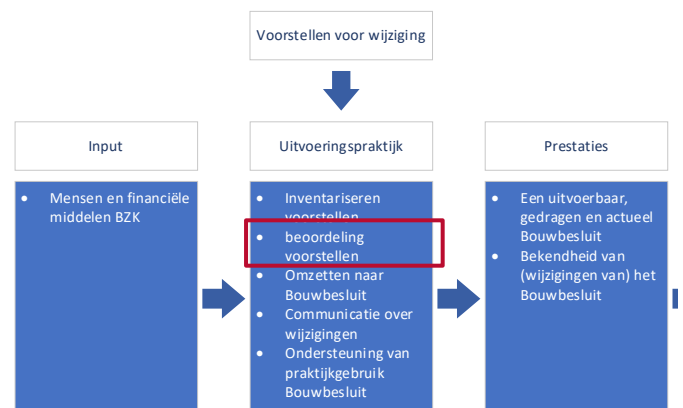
Voorstellen voor wijziging

Input

- Mensen en financiële middelen BZK

Uitvoeringspraktijk

- Inventariseren voorstellen
- beoordeling voorstellen
- Omzetten naar Bouwbesluit
- Communicatie over wijzigingen
- Ondersteuning van praktijkgebruik Bouwbesluit

Prestaties

- Een uitvoerbaar, gedragen en actueel Bouwbesluit
- Bekendheid van (wijzigingen van) het Bouwbesluit